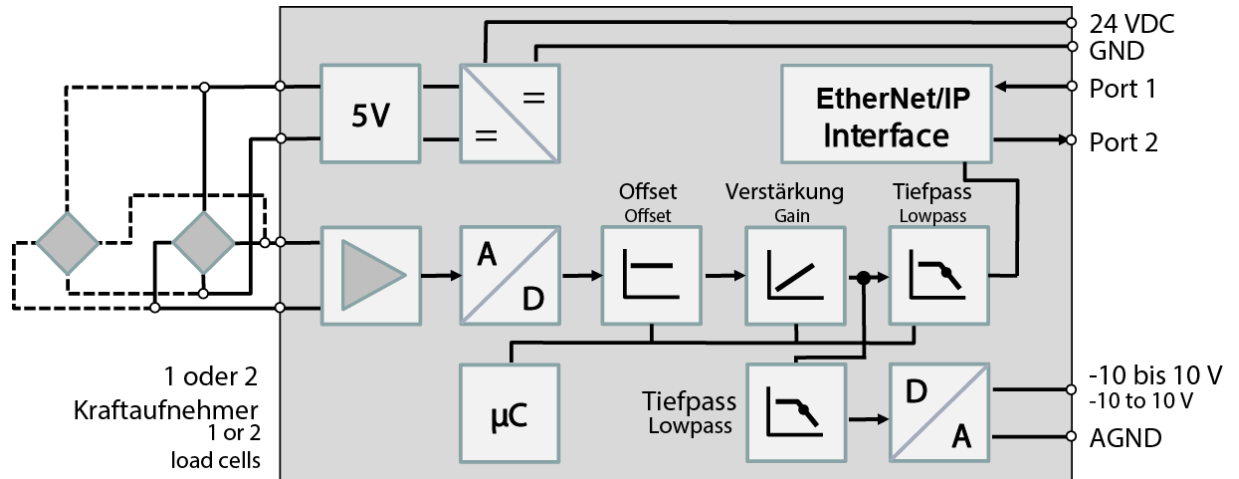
24 VDC
GND
Port 1
Port 2
5V
=
=
EtherNet/IP Interface
A
D
Offset
Offset
Verstärkung
Gain
Tiefpass
Lowpass
μC
Tiefpass
Lowpass
D
A
-10 bis 10 V
-10 to 10 V
AGND
1 oder 2
Kraftaufnehmer
1 or 2
load cells